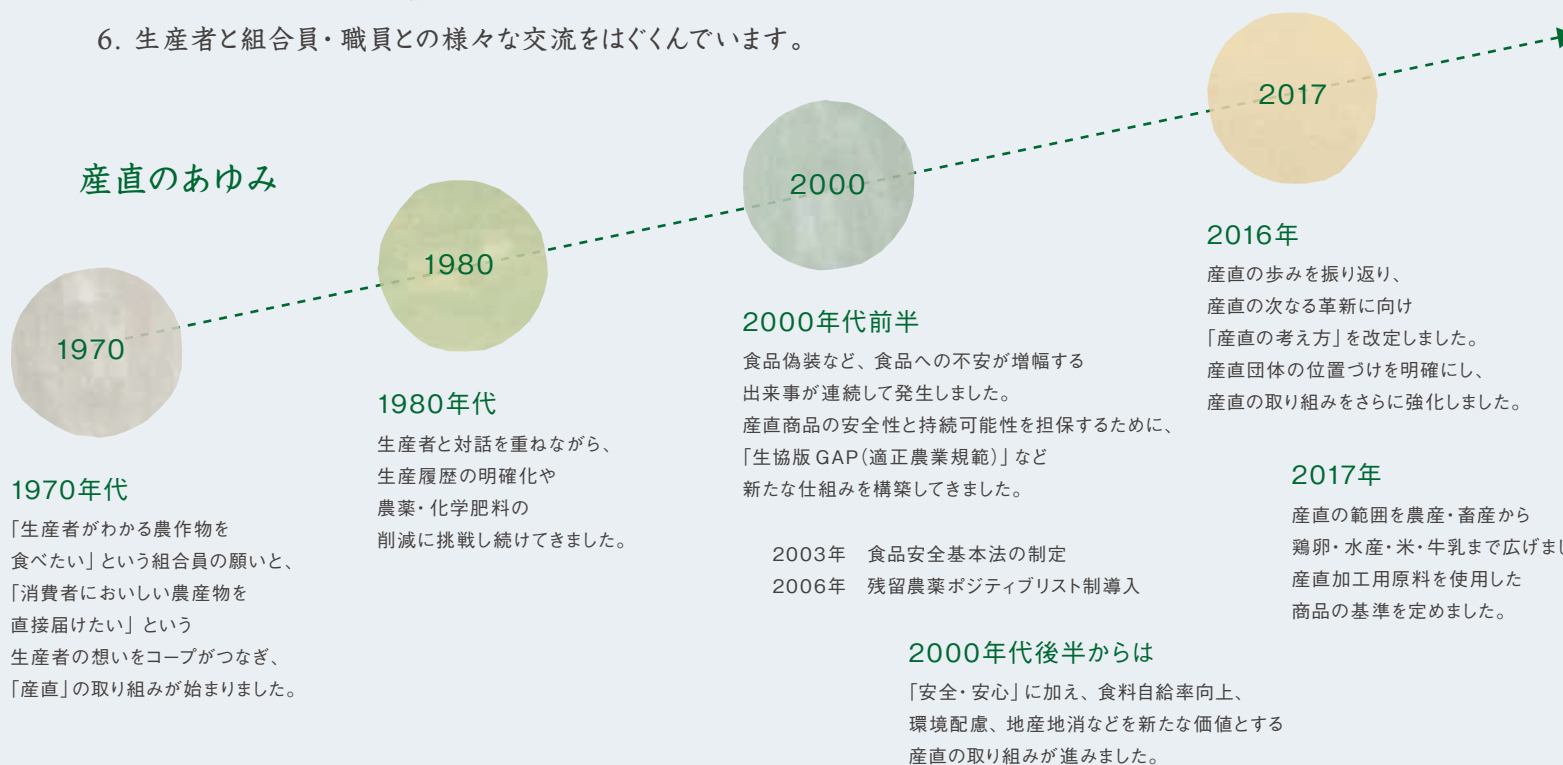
6. 生産者と組合員・職員との様々な交流をはぐくんでいます。

産直のあゆみ

1970

1980

2000

2017

1970年代
「生産者がわかる農作物を食べたい」という組合員の願いと、「消費者においしい農産物を直接届けたい」という生産者の想いをコープがつなぎ、「産直」の取り組みが始まりました。

1980年代
生産者と対話を重ねながら、生産履歴の明確化や農薬・化学肥料の削減に挑戦し続けてきました。

2000年代前半
食品偽装など、食品への不安が増幅する出来事が連続して発生しました。
産直商品の安全性と持続可能性を担保するために、「生協版GAP(適正農業規範)」など新たな仕組みを構築してきました。

2003年　食品安全基本法の制定
2006年　残留農薬ポジティブリスト制導入

2000年代後半からは
「安全・安心」に加え、食料自給率向上、環境配慮、地産地消などを新たな価値とする産直の取り組みが進みました。

2016年
産直の歩みを振り返り、産直の次なる革新に向け「産直の考え方」を改定しました。
産直団体の位置づけを明確にし、産直の取り組みをさらに強化しました。

2017年
産直の範囲を農産・畜産から鶏卵・水産・米・牛乳まで広げまし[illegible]
産直加工用原料を使用した商品の基準を定めました。